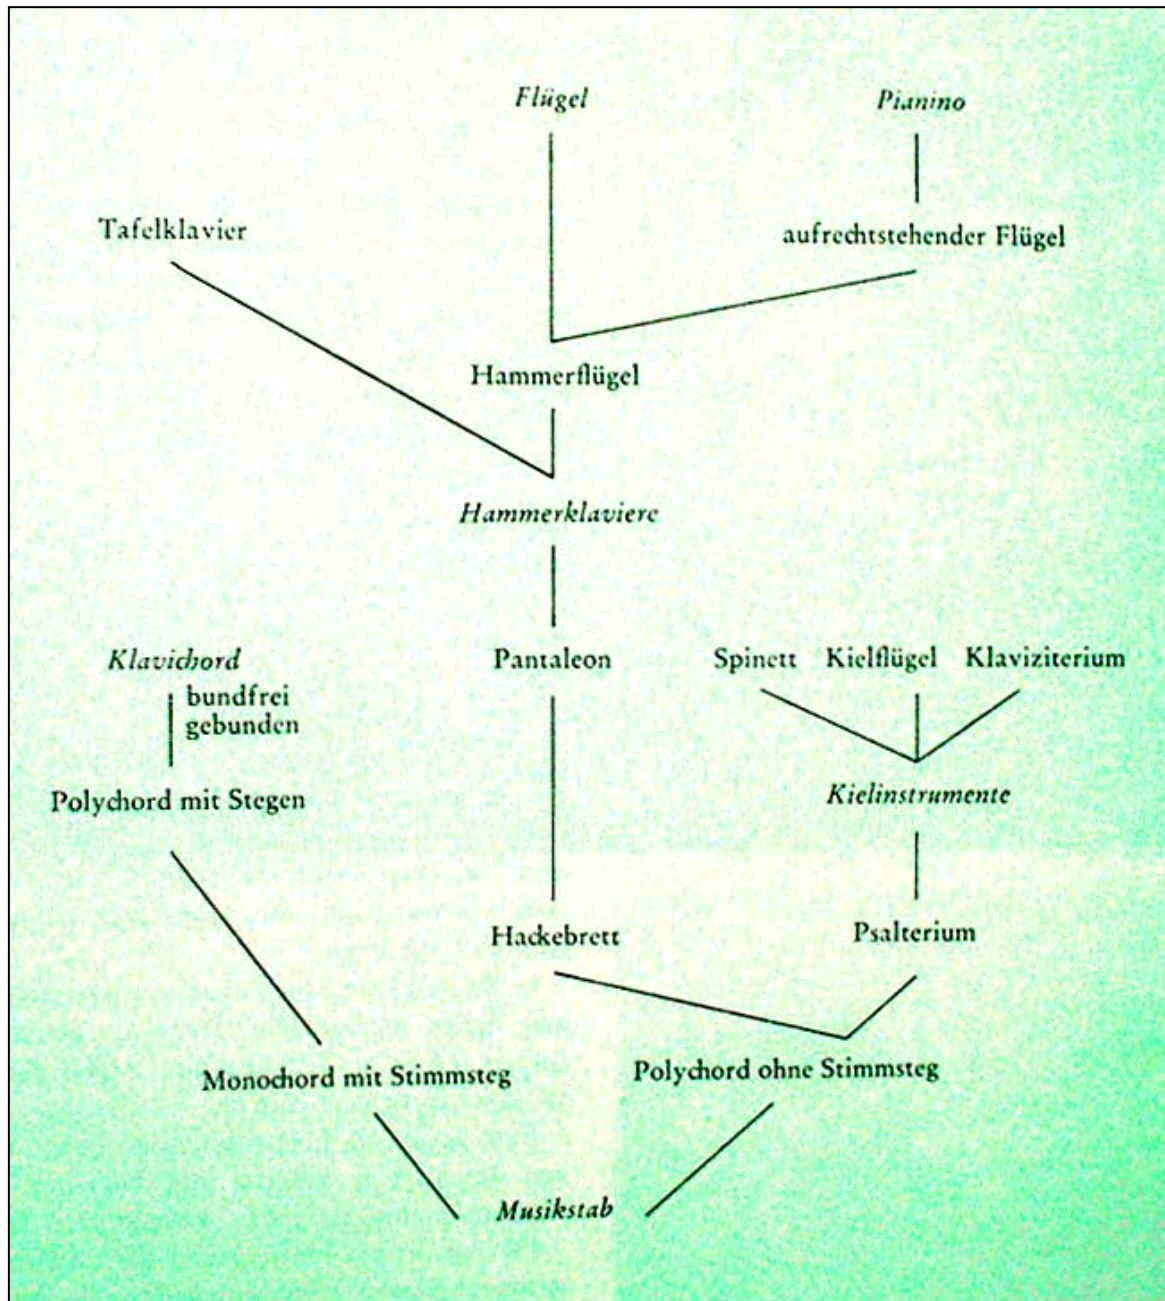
Flügel

Pianino

Tafelklavier

aufrechtstehender Flügel

Hammerflügel

Hammerklaviere

Klavichord

bundfrei
gebunden

Pantaleon

Spinett Kielflügel Klaviziterium

Polychord mit Stegen

Kielinstrumente

Hackebrett

Psalterium

Monochord mit Stimmsteg

Polychord ohne Stimmsteg

Musikstab